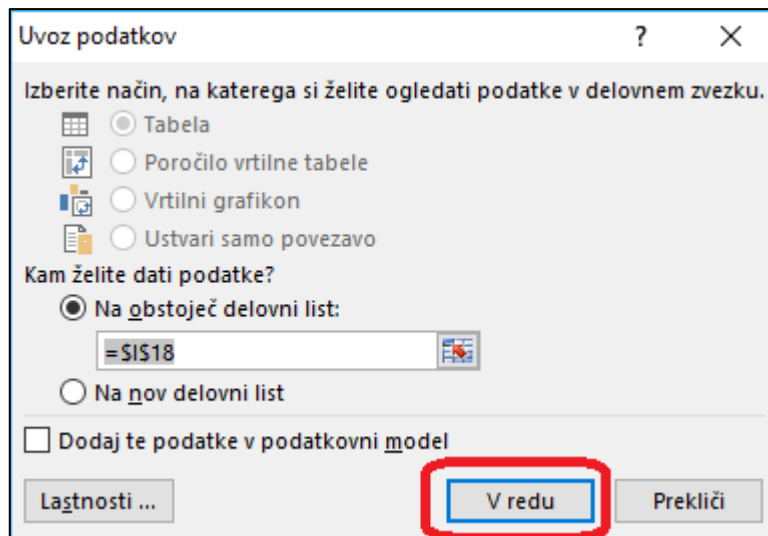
Uvoz podatkov

?

Izberite način, na katerega si želite ogledati podatke v delovnem zvezku.

Tabela

Poročilo vrtilne tabele

Vrtilni grafikon

Ustvari samo povezavo

Kam želite dati podatke?

Na obstoječ delovni list:

=$I$18

Na nov delovni list

Dodaj te podatke v podatkovni model

Lastnosti ...

V redu

Prekliči